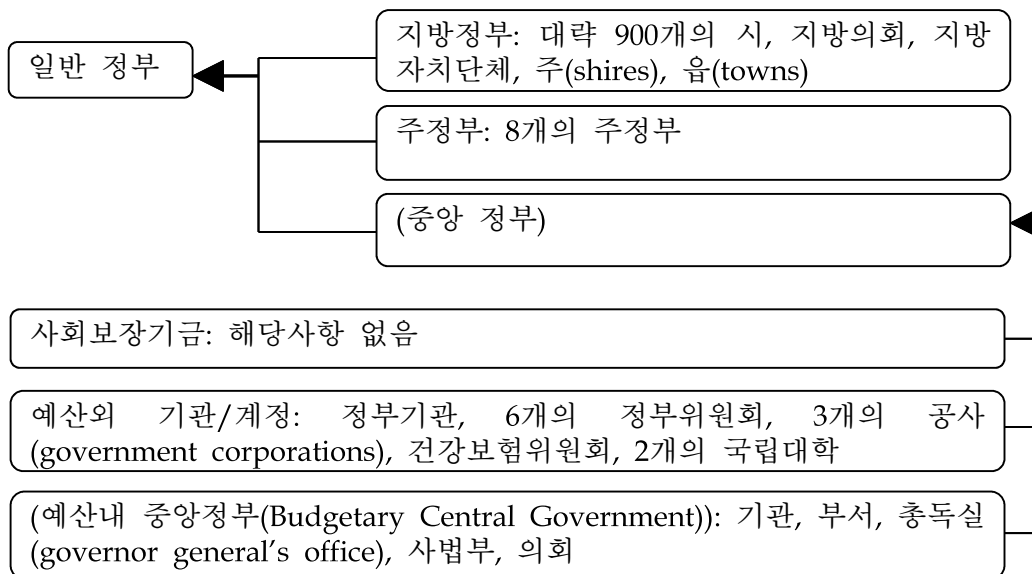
일반 정부

지방정부: 대략 900개의 시, 지방의회, 지방자치단체, 주(shires), 읍(towns)

주정부: 8개의 주정부

(중앙 정부)

사회보장기금: 해당사항 없음

예산외 기관/계정: 정부기관, 6개의 정부위원회, 3개의 공사(government corporations), 건강보험위원회, 2개의 국립대학

(예산내 중앙정부(Budgetary Central Government)): 기관, 부서, 총독실(governor general's office), 사법부, 의회